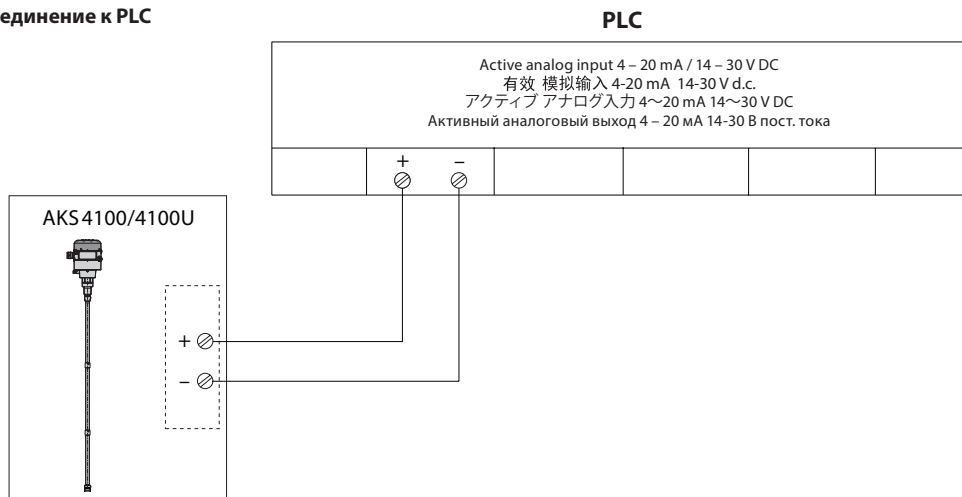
единение к PLC

PLC

Active analog input 4 – 20 mA / 14 – 30 V DC
有效 模拟输入 4-20 mA 14-30 V d.c.
アクティブ アナログ入力 4～20 mA 14～30 V DC
Активный аналоговый выход 4 – 20 мА 14-30 В пост. тока

+ –

AKS 4100/4100U

+

–